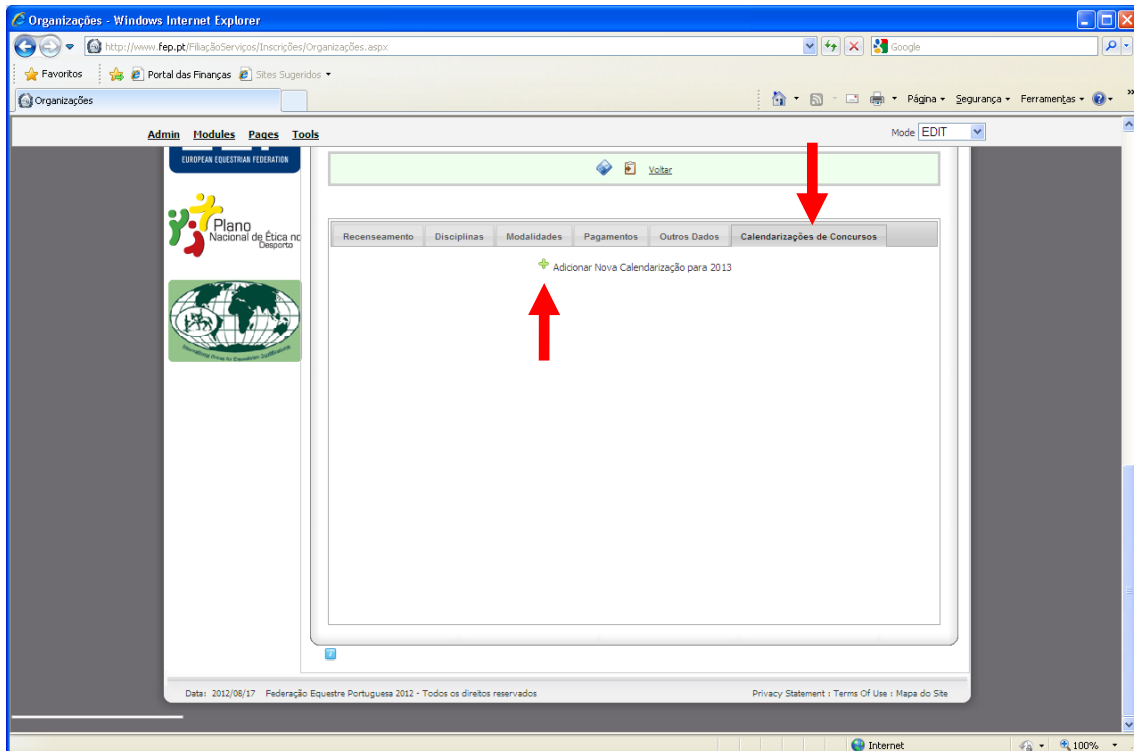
Organizações - Windows Internet Explorer

http://www.fep.pt/FiliaçãoServiços/Inscrições/Organizações.aspx

Google

Favoritos

Portal das Finanças

Sites Sugeridos

Organizações

Página

Segurança

Ferramentas

Admin Modules Pages Tools

Mode EDIT

EUROPEAN EQUESTRIAN FEDERATION

Plano Nacional de Ética no Desporto

International Group for Equestrian Qualifications

Voltar

| Recenseamento | Disciplinas | Modalidades | Pagamentos | Outros Dados | Calendarizações de Concursos |
|---|---|---|---|---|---|

Adicionar Nova Calendarização para 2013

Data: 2012/08/17 Federação Equestre Portuguesa 2012 - Todos os direitos reservados

Privacy Statement : Terms Of Use : Mapa do Site

Internet

100%